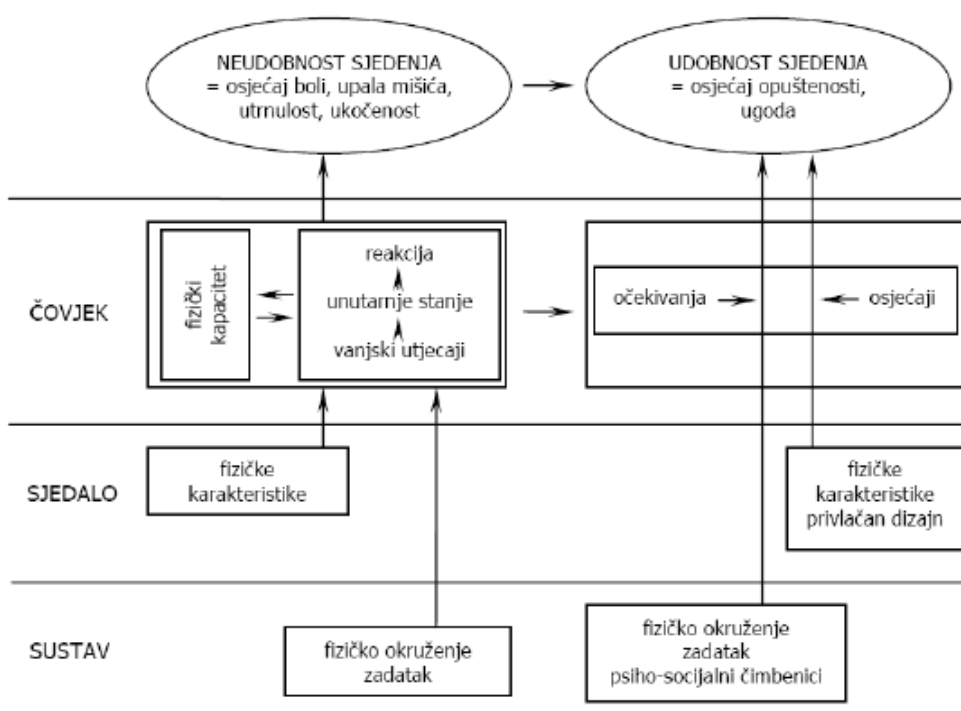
NEUDOBNOST SJEDENJA
= osjećaj boli, upala mišića, utrnulost, ukočenost

UDOBNOST SJEDENJA
= osjećaj opuštenosti, ugoda

ČOVJEK

fizički kapacitet

reakcija
unutarnje stanje
vanjski utjecaji

očekivanja

osjećaji

SJEDALO

fizičke karakteristike

fizičke karakteristike privlačan dizajn

SUSTAV

fizičko okruženje
zadatak

fizičko okruženje
zadatak
psiho-socijalni čimbenici